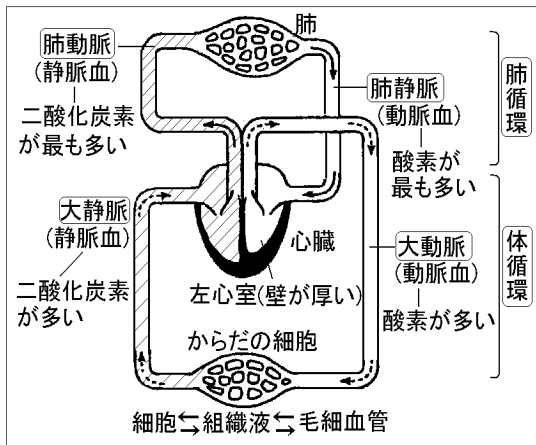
肺

肺動脈
(静脈血)
二酸化炭素が最も多い

肺静脈
(動脈血)
酸素が最も多い

肺循環

大静脈
(静脈血)
二酸化炭素が多い

心臓
左心室(壁が厚い)

大動脈
(動脈血)
酸素が多い

体循環

からだの細胞

細胞⇆組織液⇆毛細血管